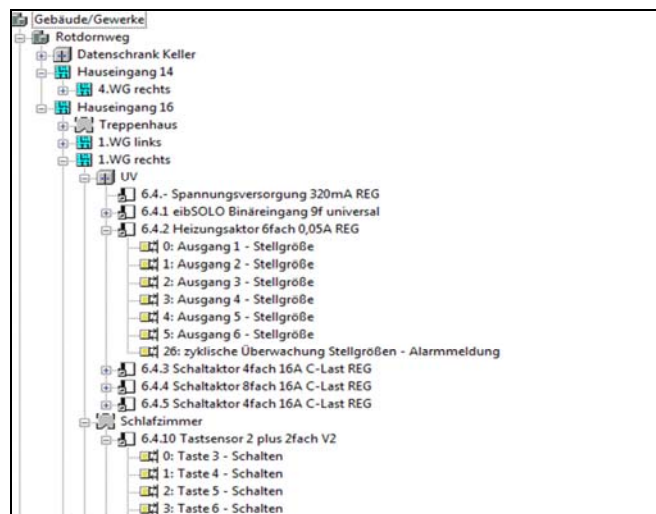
Gebäude/Gewerke
Rotdornweg
Datenschrank Keller
Hauseingang 14
4.WG rechts
Hauseingang 16
Treppenhaus
1.WG links
1.WG rechts
UV
6.4.- Spannungsversorgung 320mA REG
6.4.1 eibSOLO Binäreingang 9f universal
6.4.2 Heizungsaktor 6fach 0,05A REG
0: Ausgang 1 - Stellgröße
1: Ausgang 2 - Stellgröße
2: Ausgang 3 - Stellgröße
3: Ausgang 4 - Stellgröße
4: Ausgang 5 - Stellgröße
5: Ausgang 6 - Stellgröße
26: zyklische Überwachung Stellgrößen - Alarmmeldung
6.4.3 Schaltaktor 4fach 16A C-Last REG
6.4.4 Schaltaktor 8fach 16A C-Last REG
6.4.5 Schaltaktor 4fach 16A C-Last REG
Schlafzimmer
6.4.10 Tastsensor 2 plus 2fach V2
0: Taste 3 - Schalten
1: Taste 4 - Schalten
2: Taste 5 - Schalten
3: Taste 6 - Schalten